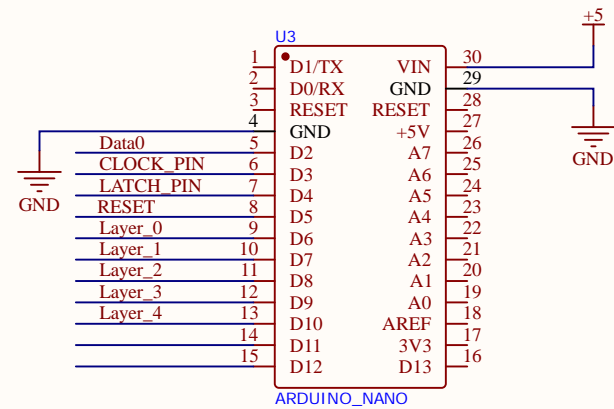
U3

+5

1 D1/TX
2 D0/RX
3 RESET
4 GND
5 D2
6 D3
7 D4
8 D5
9 D6
10 D7
11 D8
12 D9
13 D10
14 D11
15 D12

VIN 30
GND 29
RESET 28
+5V 27
A7 26
A6 25
A5 24
A4 23
A3 22
A2 21
A1 20
A0 19
AREF 18
3V3 17
D13 16

GND

GND

Data0
CLOCK_PIN
LATCH_PIN
RESET
Layer_0
Layer_1
Layer_2
Layer_3
Layer_4

ARDUINO_NANO